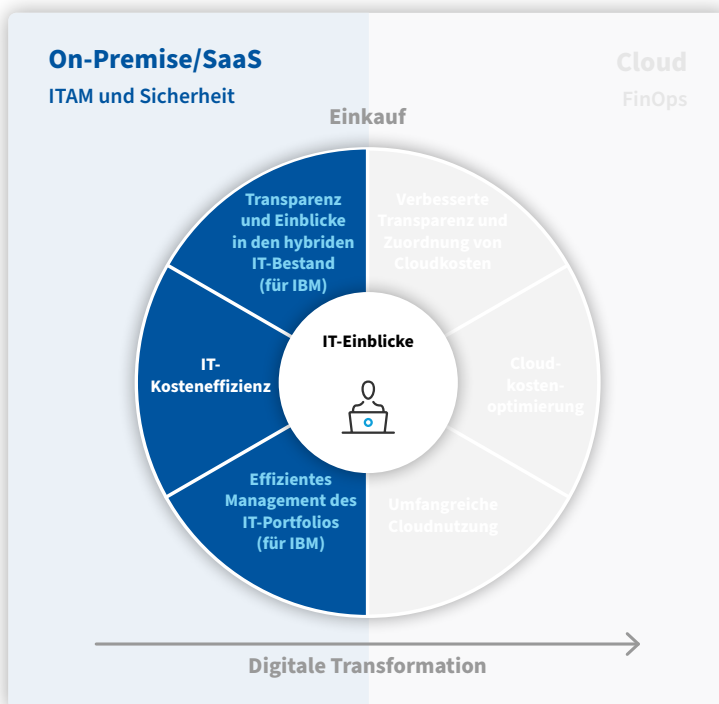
On-Premise/SaaS
ITAM und Sicherheit

Cloud
FinOps

Einkauf

Transparenz und Einblicke in den hybriden IT-Bestand (für IBM)

Verbesserte Transparenz und Zuordnung von Cloudkosten

IT-Kosteneffizienz

IT-Einblicke

Cloudkostenoptimierung

Effizientes Management des IT-Portfolios (für IBM)

Umfangreiche Cloudnutzung

Digitale Transformation